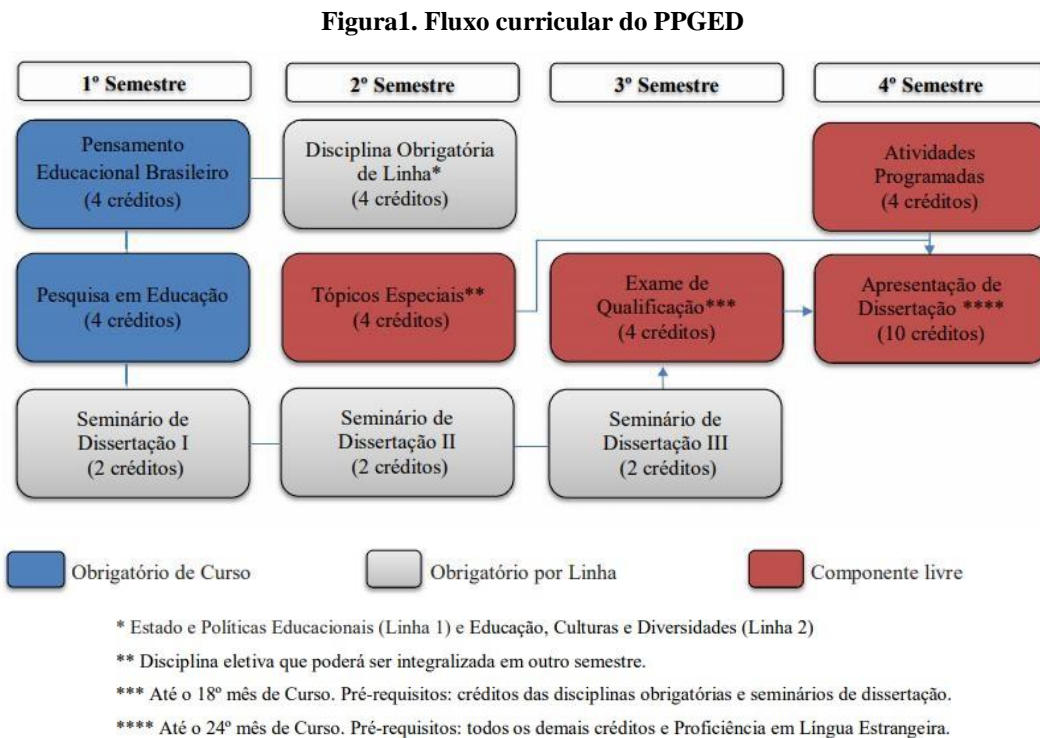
**Figura1. Fluxo curricular do PPGED**

1º Semestre

2º Semestre

3º Semestre

4º Semestre

Pensamento Educacional Brasileiro (4 créditos)

Disciplina Obrigatória de Linha* (4 créditos)

Atividades Programadas (4 créditos)

Pesquisa em Educação (4 créditos)

Tópicos Especiais** (4 créditos)

Exame de Qualificação*** (4 créditos)

Apresentação de Dissertação **** (10 créditos)

Seminário de Dissertação I (2 créditos)

Seminário de Dissertação II (2 créditos)

Seminário de Dissertação III (2 créditos)

Obrigatório de Curso

Obrigatório por Linha

Componente livre

* Estado e Políticas Educacionais (Linha 1) e Educação, Culturas e Diversidades (Linha 2)

** Disciplina eletiva que poderá ser integralizada em outro semestre.

*** Até o 18º mês de Curso. Pré-requisitos: créditos das disciplinas obrigatórias e seminários de dissertação.

**** Até o 24º mês de Curso. Pré-requisitos: todos os demais créditos e Proficiência em Língua Estrangeira.